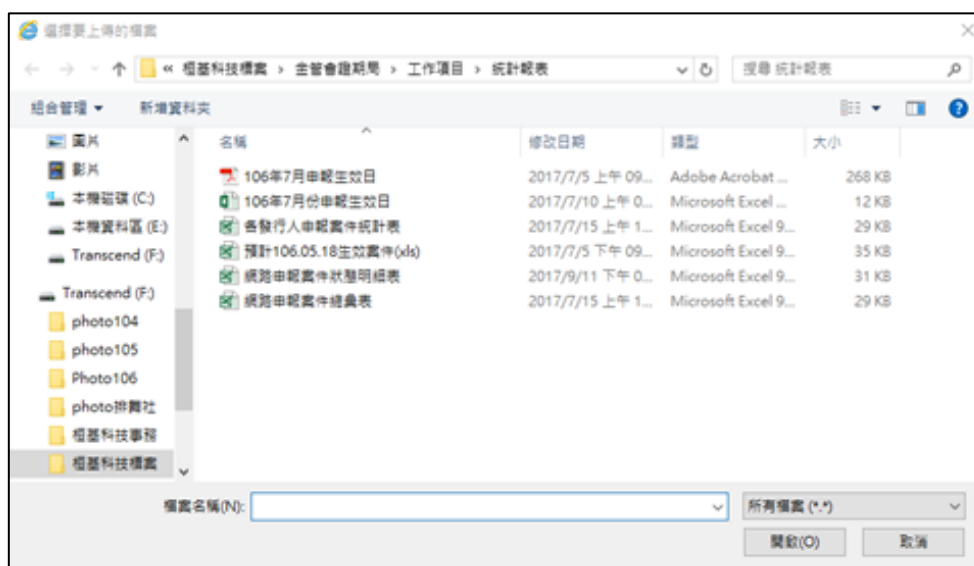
選擇要上傳的檔案

« 裕基科技檔案 › 金管會證期局 › 工作項目 › 統計報表

搜尋 統計報表

組合管理 ▾ 新增資料夾

圖片
影片
本機磁碟 (C:)
本機資料區 (E:)
Transcend (F:)
Transcend (F:)
photo104
photo105
Photo106
photo排舞社
裕基科技事務
裕基科技檔案

| 名稱 | 修改日期 | 類型 | 大小 |
|---|---|---|---|
| 106年7月申報生效日 | 2017/7/5 上午 09... | Adobe Acrobat ... | 268 KB |
| 106年7月份申報生效日 | 2017/7/10 上午 0... | Microsoft Excel ... | 12 KB |
| 各發行人申報案件統計表 | 2017/7/15 上午 1... | Microsoft Excel 9... | 29 KB |
| 預計106.05.18生效案件(xls) | 2017/7/5 下午 09... | Microsoft Excel 9... | 35 KB |
| 網路申報案件狀態明細表 | 2017/9/11 下午 0... | Microsoft Excel 9... | 31 KB |
| 網路申報案件總彙表 | 2017/7/15 上午 1... | Microsoft Excel 9... | 29 KB |

檔案名稱(N):
所有檔案 (*.*)
開啟(O)
取消